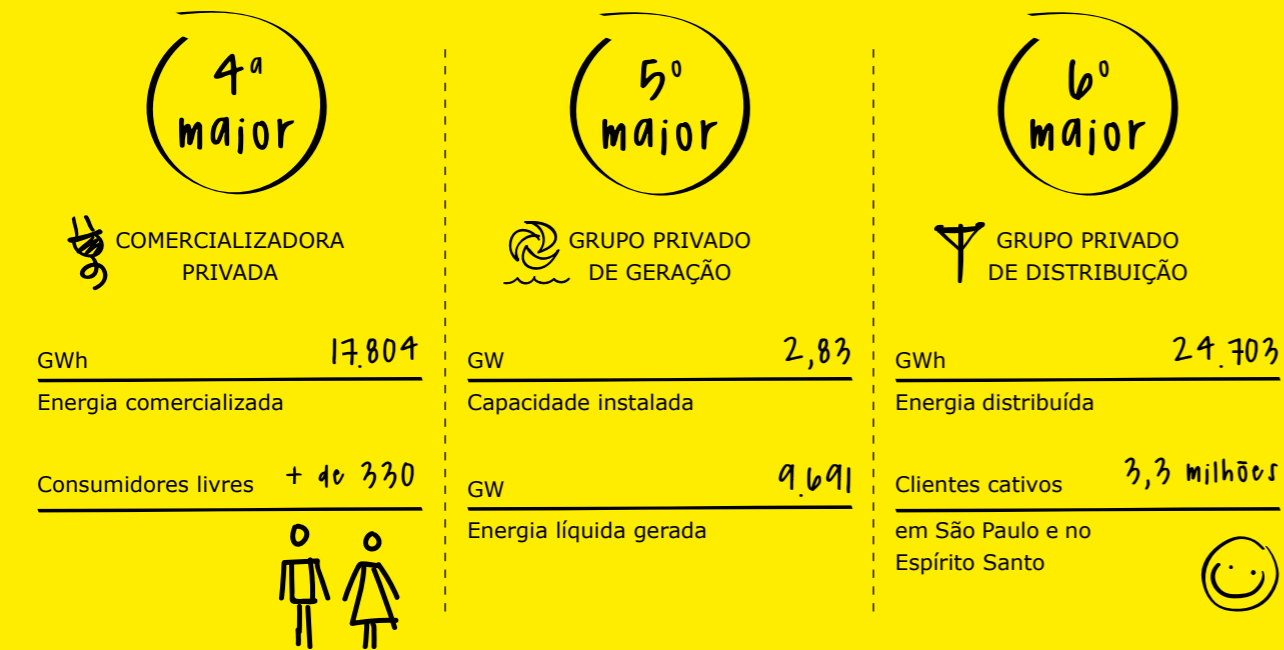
4ª maior

COMERCIALIZADORA PRIVADA

GWh 17.804

Energia comercializada

Consumidores livres + de 330

5º maior

GRUPO PRIVADO DE GERAÇÃO

GW 2,83

Capacidade instalada

GW 9.691

Energia líquida gerada

6º maior

GRUPO PRIVADO DE DISTRIBUIÇÃO

GWh 24.703

Energia distribuída

Clientes cativos 3,3 milhões

em São Paulo e no Espírito Santo